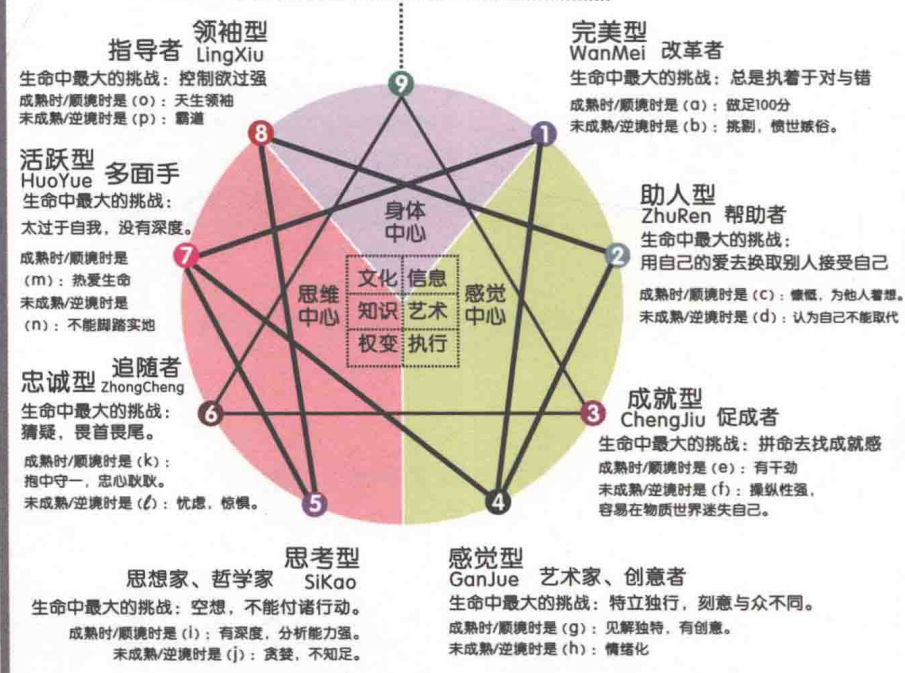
领袖型
指导者 LingXiu
生命中最大的挑战：控制欲过强
成熟时/顺境时是（o）：天生领袖
未成熟/逆境时是（p）：霸道

完美型
WanMei 改革者
生命中最大的挑战：总是执着于对与错
成熟时/顺境时是（a）：做足100分
未成熟/逆境时是（b）：挑剔，愤世嫉俗。

活跃型 多面手
HuoYue
生命中最大的挑战：
太过于自我，没有深度。
成熟时/顺境时是
（m）：热爱生命
未成熟/逆境时是
（n）：不能脚踏实地

助人型
ZhuRen 帮助者
生命中最大的挑战：
用自己的爱去换取别人接受自己
成熟时/顺境时是（c）：慷慨，为他人着想。
未成熟/逆境时是（d）：认为自己不能取代

9 1 2 3 4 5 6 7 8

身体中心
思维中心
感觉中心

| 文化 | 信息 |
|---|---|
| 知识 | 艺术 |
| 权变 | 执行 |

忠诚型 追随者
ZhongCheng
生命中最大的挑战：
猜疑，畏首畏尾。
成熟时/顺境时是（k）：
抱中守一，忠心耿耿。
未成熟/逆境时是（ℓ）：忧虑，惊惧。

成就型
ChengJiu 促成者
生命中最大的挑战：拼命去找成就感
成熟时/顺境时是（e）：有干劲
未成熟/逆境时是（f）：操纵性强，容易在物质世界迷失自己。

思考型
思想家、哲学家 SiKao
生命中最大的挑战：空想，不能付诸行动。
成熟时/顺境时是（i）：有深度，分析能力强。
未成熟/逆境时是（j）：贪婪，不知足。

感觉型
GanJue 艺术家、创意者
生命中最大的挑战：特立独行，刻意与众不同。
成熟时/顺境时是（g）：见解独特，有创意。
未成熟/逆境时是（h）：情绪化